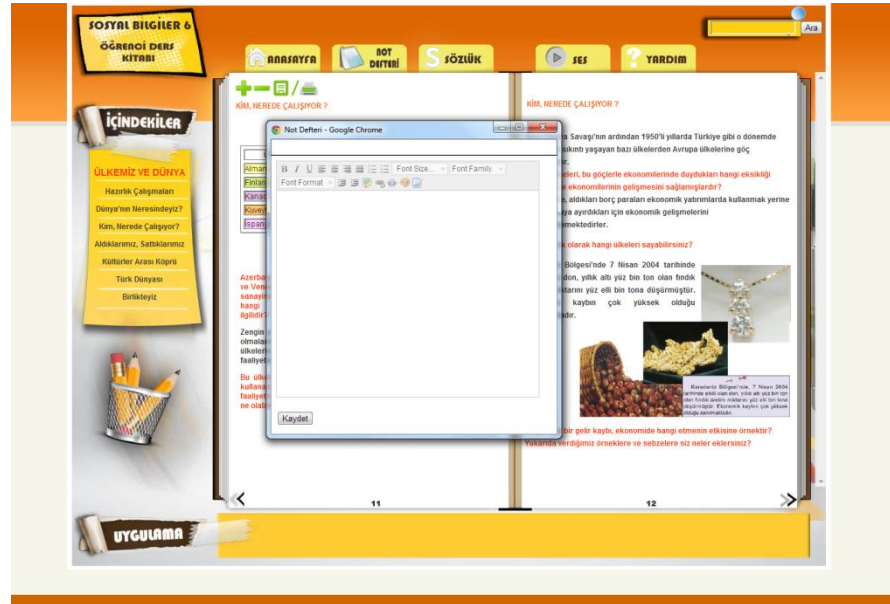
SOSYAL BİLGİLER 6
ÖĞRENCİ DERS KİTABI

Ara

ANASAYFA
NOT DEFTERİ
SÖZLÜK
SES
YARDIM

İÇİNDEKİLER

ÜLKEMİZ VE DÜNYA
Hazırlık Çalışmaları
Dünya'nın Neresindeyiz?
Kim, Nerede Çalışıyor?
Aldıklarımız, Sattıklarımız
Kültürler Arası Köprü
Türk Dünyası
Birlikteyiz

UYGULAMA

KİM, NEREDE ÇALIŞIYOR ?

Alman
Finlan
Kanad
Kuvey
İspan

Azerba
ve Vene
sanayi
hangi
ilgilidir

Zengin
olmala
ülkeler
faaliye

Bu ülk
kullana
faaliye
ne olab

Not Defteri - Google Chrome

Font Size...
Font Family...
Font Format

Kaydet

11

KİM, NEREDE ÇALIŞIYOR ?

a Savaşı'nın ardından 1950'li yıllarda Türkiye gibi o dönemde ıkıntı yaşayan bazı ülkelerden Avrupa ülkelerine göç r.

eleri, bu göçlerle ekonomilerinde duydukları hangi eksikliği e ekonomilerinin gelişmesini sağlamışlardır?

, aldıkları borç paraları ekonomik yatırımlarda kullanmak yerine ya ayırdıkları için ekonomik gelişmelerini mektedirler.

k olarak hangi ülkeleri sayabilirsiniz?

Bölgesi'nde 7 Nisan 2004 tarihinde don, yıllık altı yüz bin ton olan fındık tarını yüz elli bin tona düşürmüştür. kaybın çok yüksek olduğu dır.

Karadeniz Bölgesi'nde, 7 Nisan 2004 tarihinde etkili olan don, yıllık altı yüz bin ton olan fındık üretim miktarını yüz elli bin tona düşürmüştür. Ekonomik kaybın çok yüksek olduğu tahmin edilmektedir.

bir gelir kaybı, ekonomide hangi etmenin etkisine örnektir?
Yukarıda verdiğimiz örneklere ve sebzelere siz neler eklersiniz?

12